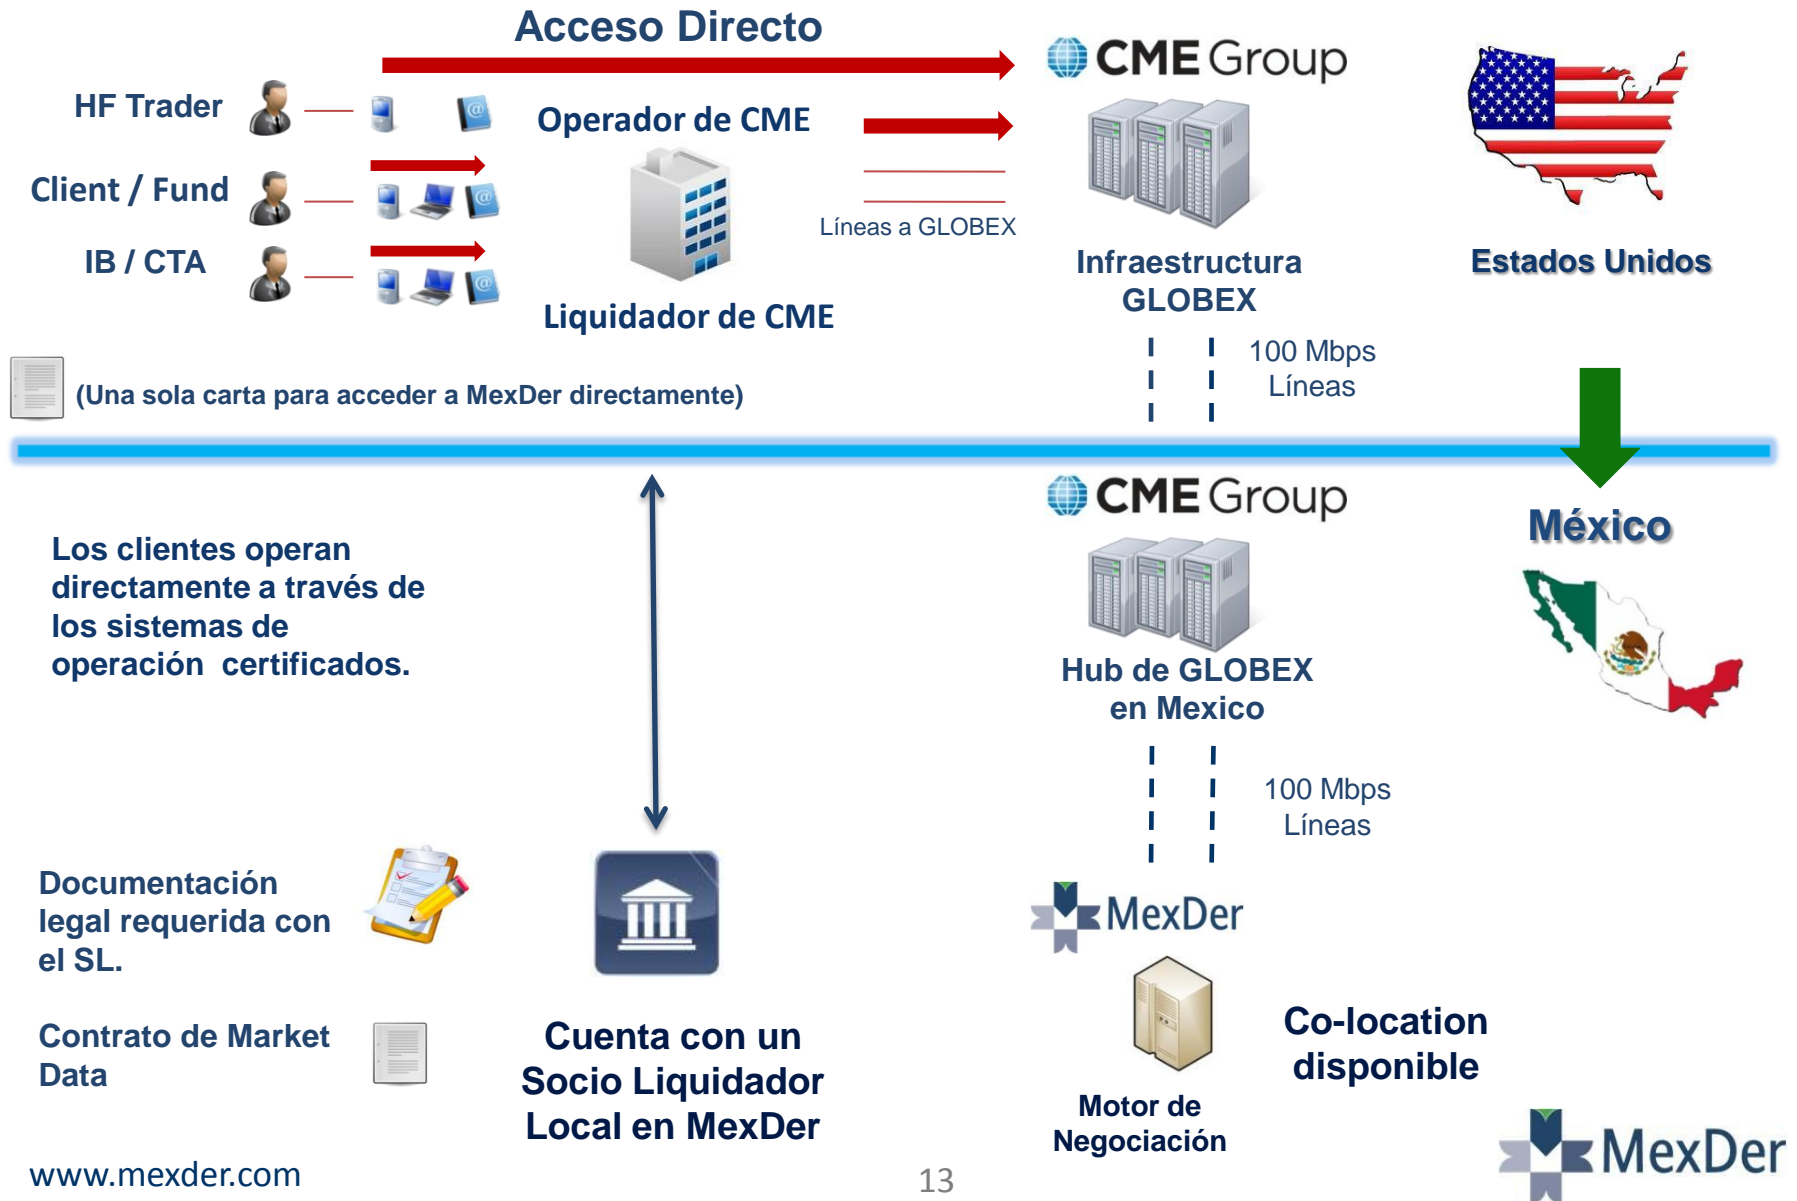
Acceso Directo

HF Trader

Client / Fund

IB / CTA

Operador de CME

Liquidador de CME

Líneas a GLOBEX

CME Group

Infraestructura GLOBEX

Estados Unidos

100 Mbps Líneas

(Una sola carta para acceder a MexDer directamente)

CME Group

México

Los clientes operan directamente a través de los sistemas de operación certificados.

Hub de GLOBEX en Mexico

100 Mbps Líneas

Documentación legal requerida con el SL.

MexDer

Contrato de Market Data

Cuenta con un Socio Liquidador Local en MexDer

Co-location disponible

Motor de Negociación

www.mexder.com

13

MexDer